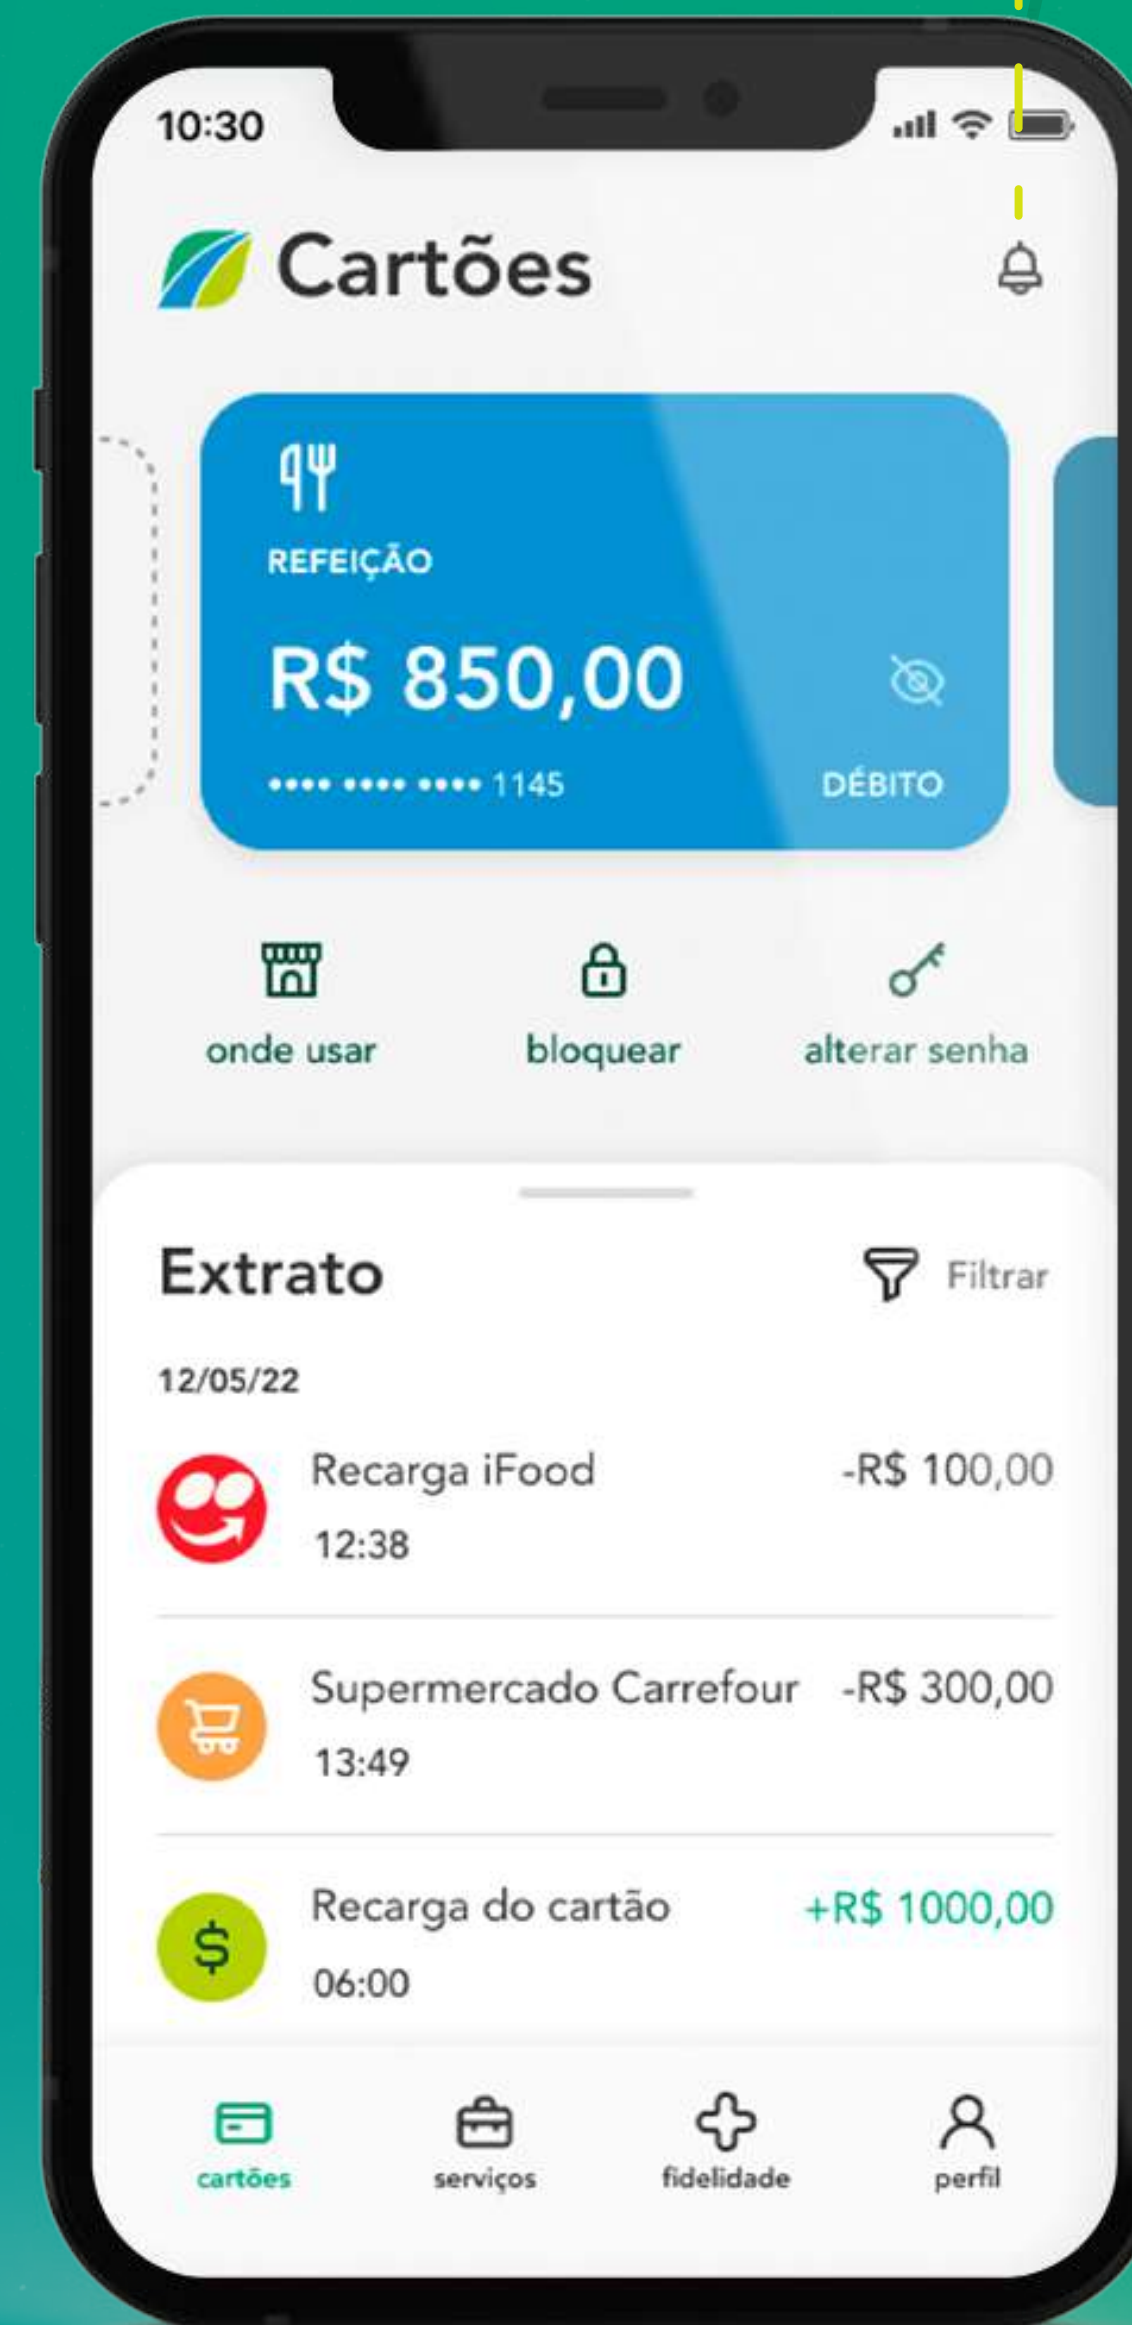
10:30

Cartões

REFEIÇÃO

R$ 850,00

•••• •••• •••• 1145

DÉBITO

onde usar

bloquear

alterar senha

Extrato

Filtrar

12/05/22

Recarga iFood
12:38
-R$ 100,00

Supermercado Carrefour
13:49
-R$ 300,00

Recarga do cartão
06:00
+R$ 1000,00

cartões

serviços

fidelidade

perfil